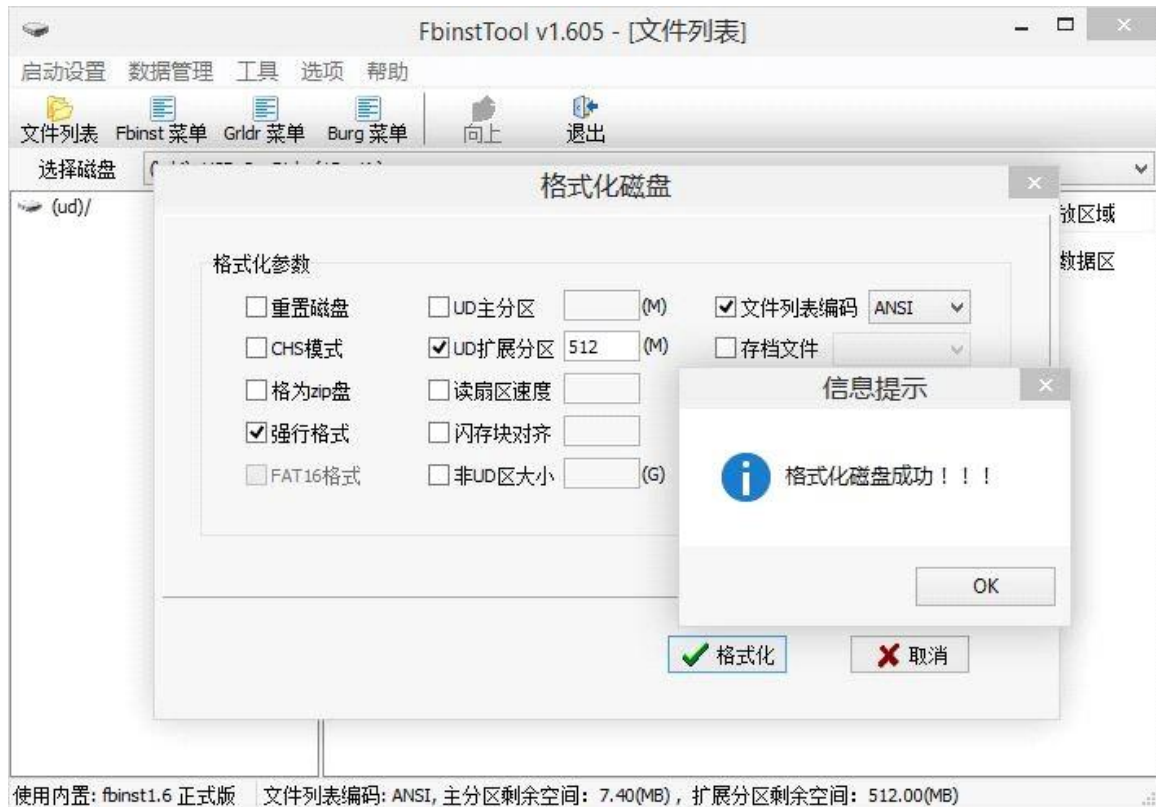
FbinstTool v1.605 - [文件列表]

启动设置 数据管理 工具 选项 帮助

文件列表 Fbinst 菜单 Grldr 菜单 Burg 菜单 向上 退出

选择磁盘 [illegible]

(ud)/

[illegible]效区域

数据区

格式化磁盘

格式化参数

重置磁盘
CHS模式
格为zip盘
强行格式
FAT16格式

UD主分区 (M)
UD扩展分区 512 (M)
读扇区速度
闪存块对齐
非UD区大小 (G)

文件列表编码 ANSI
存档文件

信息提示

格式化磁盘成功！！！

OK

格式化
取消

使用内置: fbinst1.6 正式版 文件列表编码: ANSI, 主分区剩余空间: 7.40(MB)，扩展分区剩余空间: 512.00(MB)